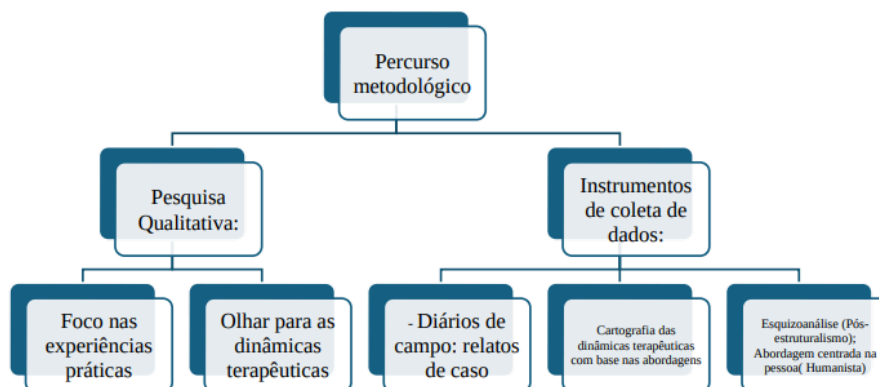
Percurso metodológico

Pesquisa Qualitativa:

Instrumentos de coleta de dados:

Foco nas experiências práticas

Olhar para as dinâmicas terapêuticas

- Diários de campo: relatos de caso

Cartografia das dinâmicas terapêuticas com base nas abordagens

Esquizoanálise (Pós-estruturalismo); Abordagem centrada na pessoa( Humanista)